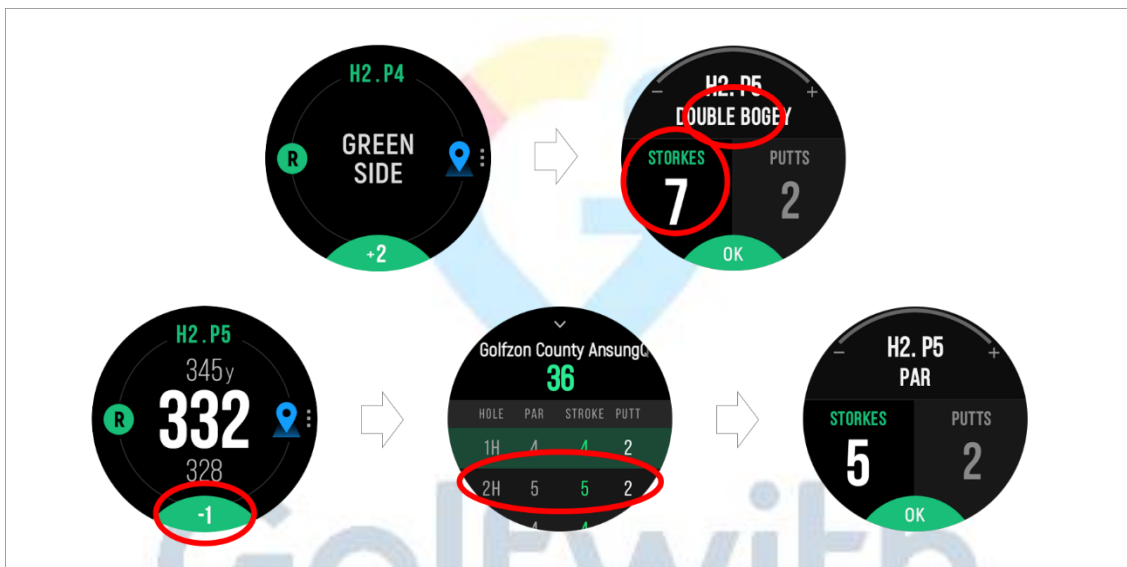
H2.P4
R
GREEN SIDE
+2

–
H2. P5
+
DOUBLE BOGEY
STORKES
7
PUTTS
2
OK

H2.P5
345y
R
332
328
-1

Golfzon County Ansung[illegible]
36

| HOLE | PAR | STROKE | PUTT |
|---|---|---|---|
| 1H | 4 | 4 | 2 |
| 2H | 5 | 5 | 2 |
| | 4 | 4 | |

–
H2. P5
+
PAR
STORKES
5
PUTTS
2
OK